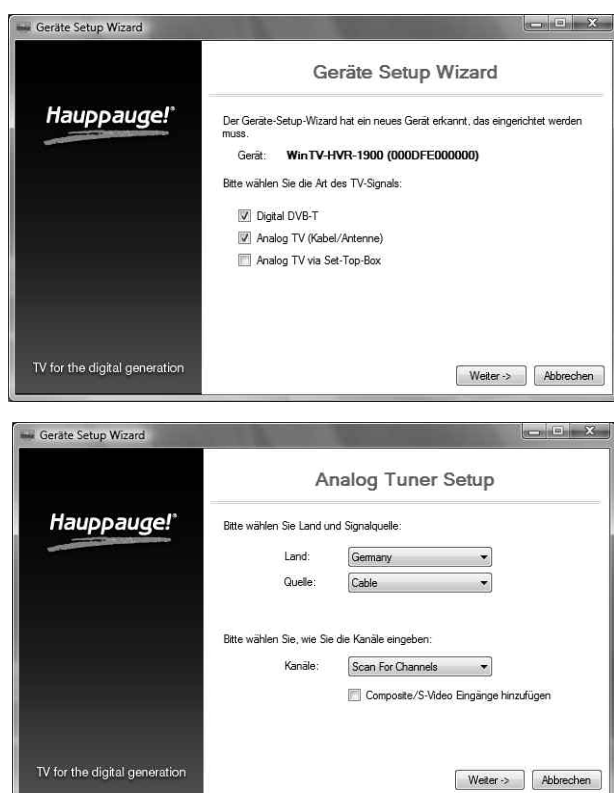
Geräte Setup Wizard

Geräte Setup Wizard

Hauppauge!

Der Geräte-Setup-Wizard hat ein neues Gerät erkannt, das eingerichtet werden muss.

Gerät: WinTV-HVR-1900 (000DFE000000)

Bitte wählen Sie die Art des TV-Signals:

Digital DVB-T

Analog TV (Kabel/Antenne)

Analog TV via Set-Top-Box

TV for the digital generation

Weiter ->

Abbrechen

Geräte Setup Wizard

Analog Tuner Setup

Hauppauge!

Bitte wählen Sie Land und Signalquelle:

Land: Germany

Quelle: Cable

Bitte wählen Sie, wie Sie die Kanäle eingeben:

Kanäle: Scan For Channels

Composite/S-Video Eingänge hinzufügen

TV for the digital generation

Weiter ->

Abbrechen